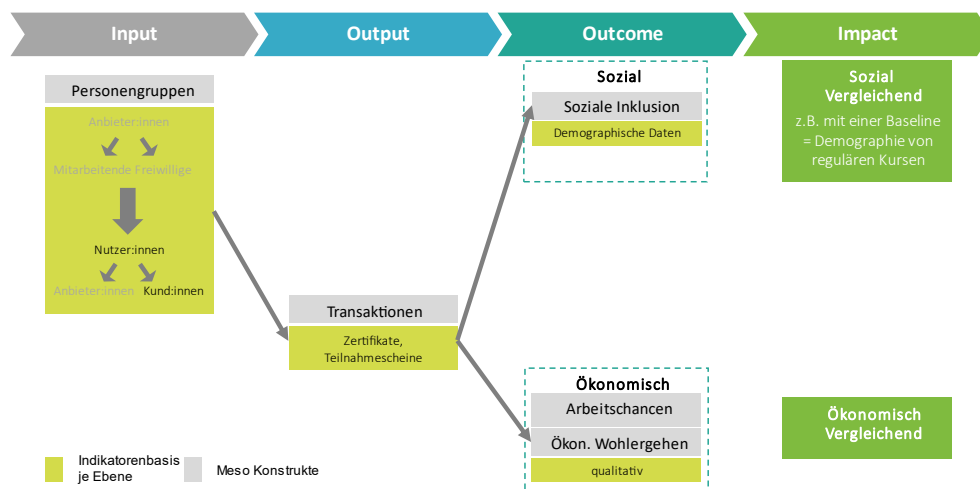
Input

Output

Outcome

Impact

Personengruppen

Anbieter:innen

Mitarbeitende Freiwillige

Nutzer:innen

Anbieter:innen

Kund:innen

Transaktionen

Zertifikate, Teilnahmescheine

Sozial

Soziale Inklusion

Demographische Daten

Ökonomisch

Arbeitschancen

Ökon. Wohlergehen

qualitativ

Sozial Vergleichend

z.B. mit einer Baseline = Demographie von regulären Kursen

Ökonomisch Vergleichend

Indikatorenbasis je Ebene

Meso Konstrukte